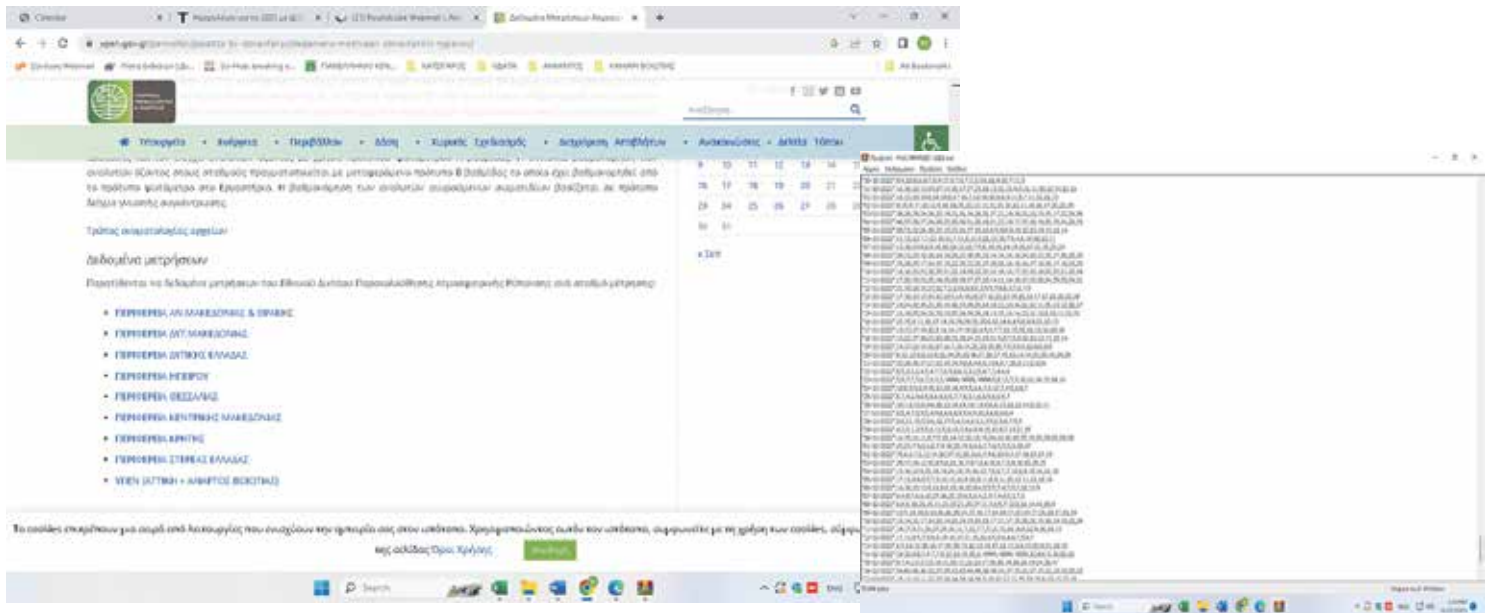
Δεδομένα μετρήσεων

Παρατίθενται τα δεδομένα μετρήσεων του Εθνικού Δικτύου Παρακολούθησης Ατμοσφαιρικής Ρύπανσης ανά αστικό μετρητή:

- ΠΕΡΙΦΕΡΕΙΑ ΑΝ.ΜΑΚΕΔΟΝΙΑΣ & ΘΡΑΚΗΣ
- ΠΕΡΙΦΕΡΕΙΑ ΔΥΤ.ΜΑΚΕΔΟΝΙΑΣ
- ΠΕΡΙΦΕΡΕΙΑ ΔΥΤΙΚΗΣ ΕΛΛΑΔΑΣ
- ΠΕΡΙΦΕΡΕΙΑ ΗΠΕΙΡΟΥ
- ΠΕΡΙΦΕΡΕΙΑ ΘΕΣΣΑΛΙΑΣ
- ΠΕΡΙΦΕΡΕΙΑ ΚΕΝΤΡΙΚΗΣ ΜΑΚΕΔΟΝΙΑΣ
- ΠΕΡΙΦΕΡΕΙΑ ΚΡΗΤΗΣ
- ΠΕΡΙΦΕΡΕΙΑ ΣΤΕΡΕΑΣ ΕΛΛΑΔΑΣ
- ΥΠΕΝ (ΑΤΤΙΚΗ + ΑΝΑΤΟΛΙΚΗ ΒΟΙΩΤΙΑ)

Τρόπος αναμεταδόσεως αρχείων

Τα cookies επιτρέπουν μια σειρά από λειτουργίες που ενισχύουν την εμπειρία σας στον ιστότοπο. Χρησιμοποιώντας αυτόν τον ιστότοπο, συμφωνείτε με τη χρήση των cookies, σύμφωνα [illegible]

της σελίδας Όροι Χρήσης

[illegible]